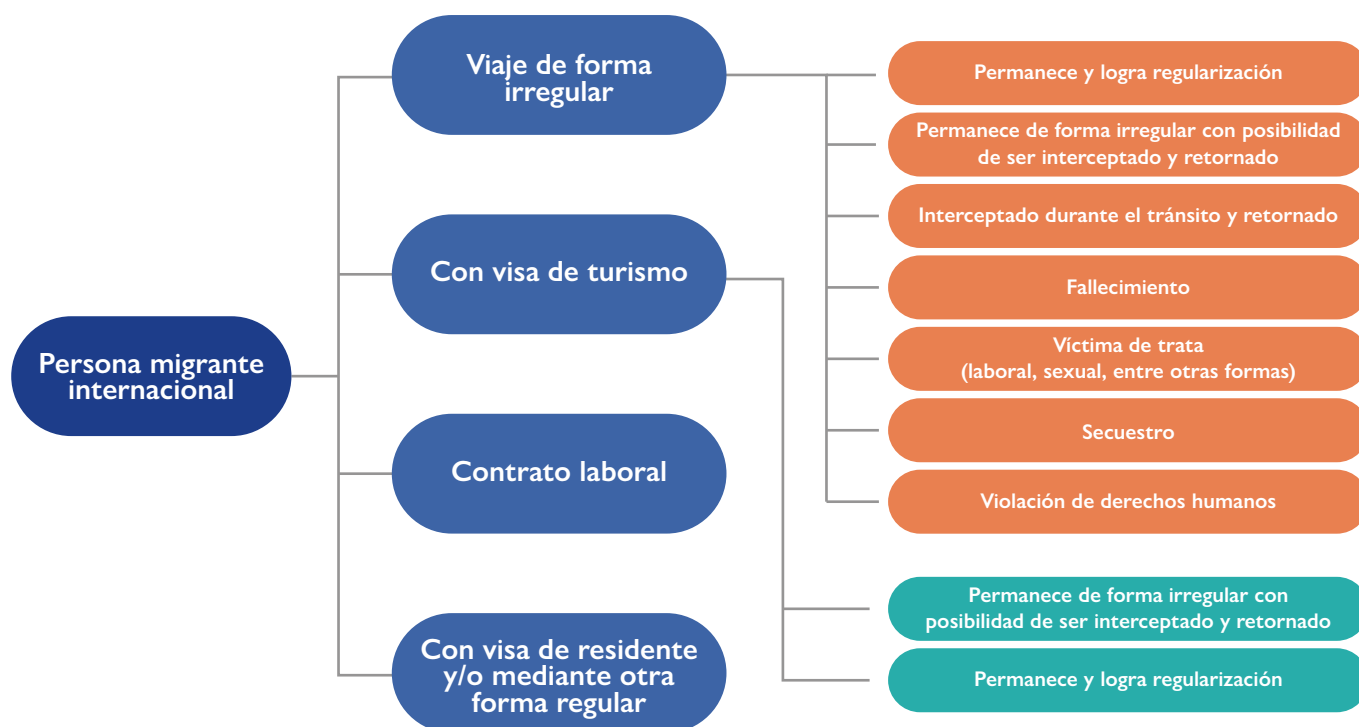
Persona migrante internacional

Viaje de forma irregular

Con visa de turismo

Contrato laboral

Con visa de residente y/o mediante otra forma regular

Permanece y logra regularización

Permanece de forma irregular con posibilidad de ser interceptado y retornado

Interceptado durante el tránsito y retornado

Fallecimiento

Víctima de trata (laboral, sexual, entre otras formas)

Secuestro

Violación de derechos humanos

Permanece de forma irregular con posibilidad de ser interceptado y retornado

Permanece y logra regularización